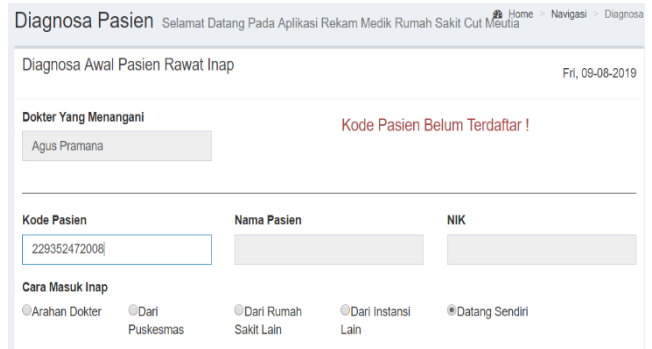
Diagnosa Pasien Selamat Datang Pada Aplikasi Rekam Medik Rumah Sakit Cut Meutia

Home > Navigasi > Diagnosa

Diagnosa Awal Pasien Rawat Inap

Fri, 09-08-2019

Dokter Yang Menangani

Agus Pramana

Kode Pasien Belum Terdaftar !

Kode Pasien

229352472008

Nama Pasien

NIK

Cara Masuk Inap

Arahan Dokter

Dari Puskesmas

Dari Rumah Sakit Lain

Dari Instansi Lain

Datang Sendiri